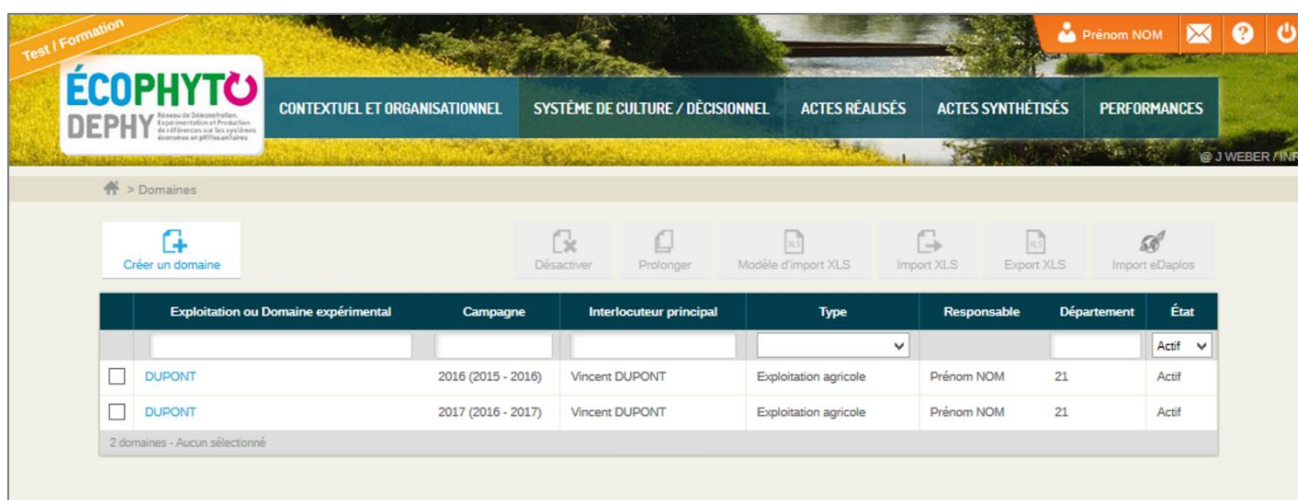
Test / Formation

ÉCOPHYTO DEPHY Réseau de Démonstration, Expérimentation et Production de références sur les systèmes économes en phytosanitaires

Prénom NOM

CONTEXTUEL ET ORGANISATIONNEL | SYSTÈME DE CULTURE / DÉCISIONNEL | ACTES RÉALISÉS | ACTES SYNTHÉTISÉS | PERFORMANCES

@ J WEBER / INF

> Domaines

Créer un domaine

Désactiver | Prolonger | Modèle d'import XLS | Import XLS | Export XLS | Import eDaplos

| | Exploitation ou Domaine expérimental | Campagne | Interlocuteur principal | Type | Responsable | Département | État |
|---|---|---|---|---|---|---|---|
| | | | | | | | Actif |
| ☐ | DUPONT | 2016 (2015 - 2016) | Vincent DUPONT | Exploitation agricole | Prénom NOM | 21 | Actif |
| ☐ | DUPONT | 2017 (2016 - 2017) | Vincent DUPONT | Exploitation agricole | Prénom NOM | 21 | Actif |

2 domaines - Aucun sélectionné